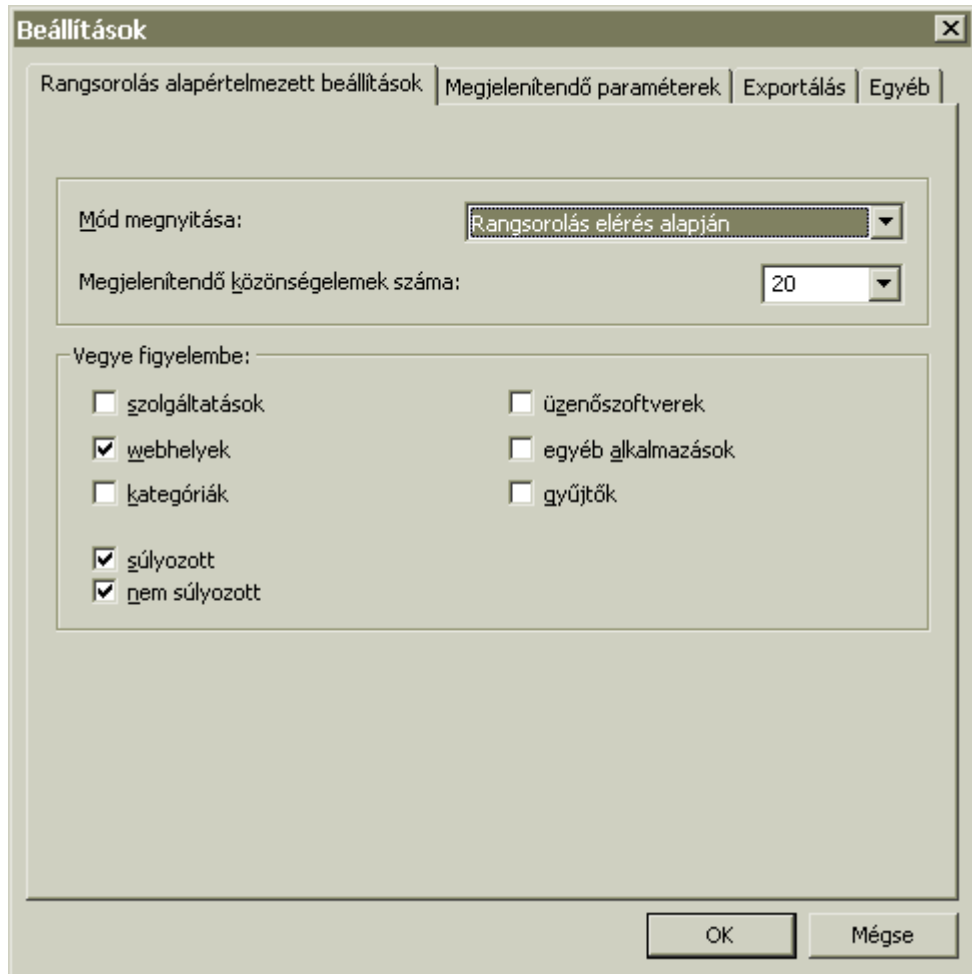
Beállítások

Rangsorolás alapértelmezett beállítások | Megjelenítendő paraméterek | Exportálás | Egyéb

Mód megnyitása: Rangsorolás elérés alapján

Megjelenítendő közönségelemek száma: 20

Vegye figyelembe:

szolgáltatások

webhelyek

kategóriák

üzenőszoftverek

egyéb alkalmazások

gyűjtők

súlyozott

nem súlyozott

OK

Mégse